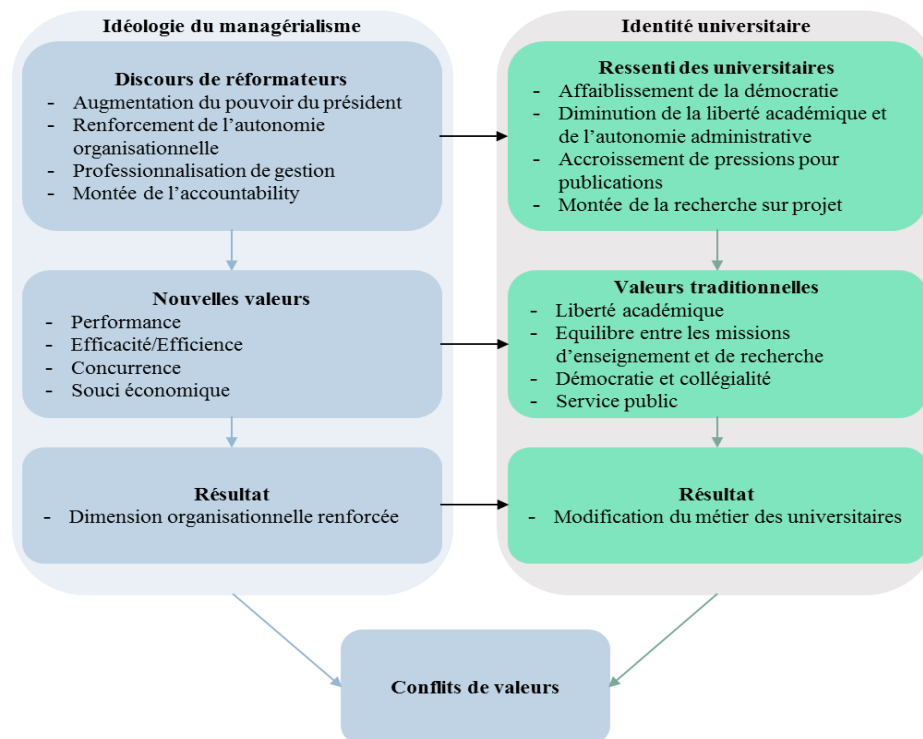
Idéologie du managérialisme

Discours de réformateurs
- Augmentation du pouvoir du président
- Renforcement de l'autonomie organisationnelle
- Professionnalisation de gestion
- Montée de l'accountability

Nouvelles valeurs
- Performance
- Efficacité/Efficience
- Concurrence
- Souci économique

Résultat
- Dimension organisationnelle renforcée

Identité universitaire

Ressenti des universitaires
- Affaiblissement de la démocratie
- Diminution de la liberté académique et de l'autonomie administrative
- Accroissement de pressions pour publications
- Montée de la recherche sur projet

Valeurs traditionnelles
- Liberté académique
- Equilibre entre les missions d'enseignement et de recherche
- Démocratie et collégialité
- Service public

Résultat
- Modification du métier des universitaires

Conflits de valeurs